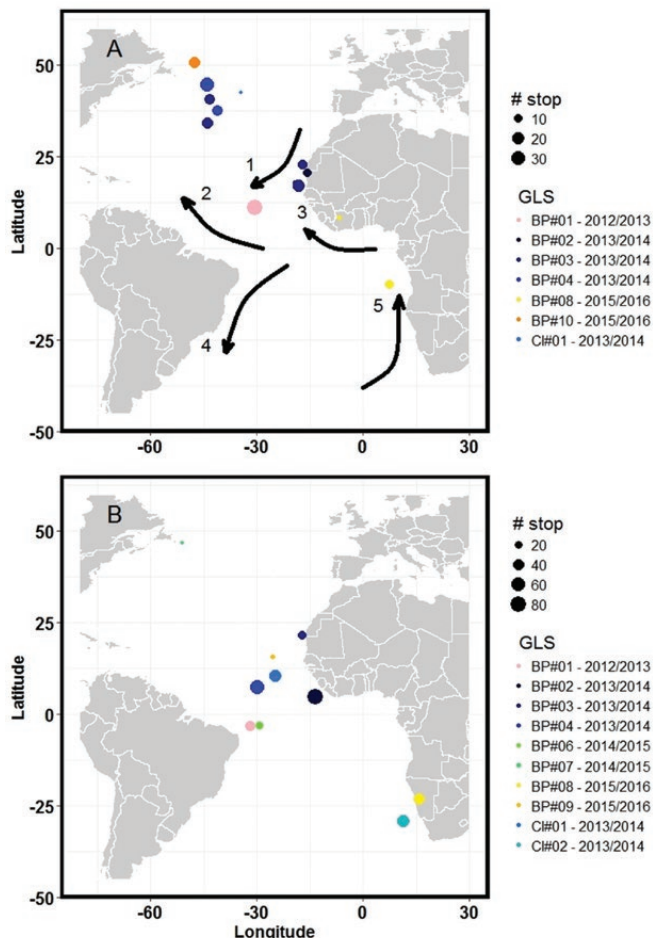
A

Latitude

50
25
0
-25
-50

-60 -30 0 30

1
2
3
4
5

# stop
10
20
30

GLS
BP#01 - 2012/2013
BP#02 - 2013/2014
BP#03 - 2013/2014
BP#04 - 2013/2014
BP#08 - 2015/2016
BP#10 - 2015/2016
CI#01 - 2013/2014

B

Latitude

50
25
0
-25
-50

-60 -30 0 30
Longitude

# stop
20
40
60
80

GLS
BP#01 - 2012/2013
BP#02 - 2013/2014
BP#03 - 2013/2014
BP#04 - 2013/2014
BP#06 - 2014/2015
BP#07 - 2014/2015
BP#08 - 2015/2016
BP#09 - 2015/2016
CI#01 - 2013/2014
CI#02 - 2013/2014